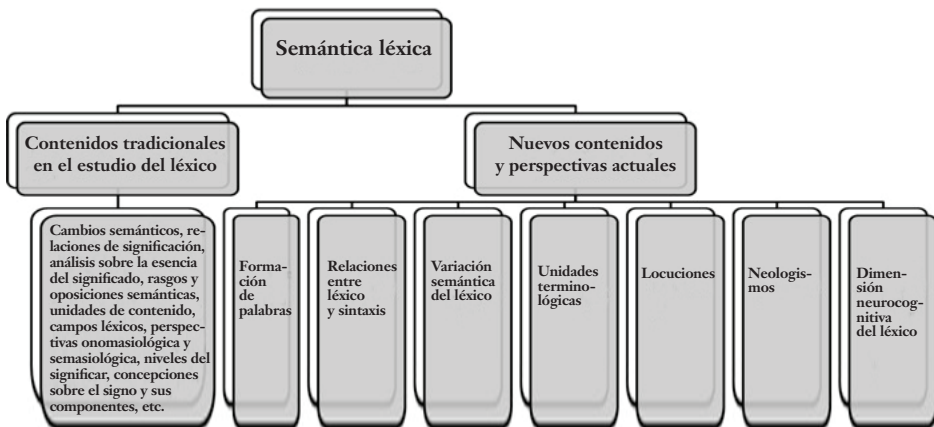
Semántica léxica

Contenidos tradicionales en el estudio del léxico

Nuevos contenidos y perspectivas actuales

Cambios semánticos, relaciones de significación, análisis sobre la esencia del significado, rasgos y oposiciones semánticas, unidades de contenido, campos léxicos, perspectivas onomasiológica y semasiológica, niveles del significar, concepciones sobre el signo y sus componentes, etc.

Formación de palabras

Relaciones entre léxico y sintaxis

Variación semántica del léxico

Unidades terminológicas

Locuciones

Neologismos

Dimensión neurocognitiva del léxico